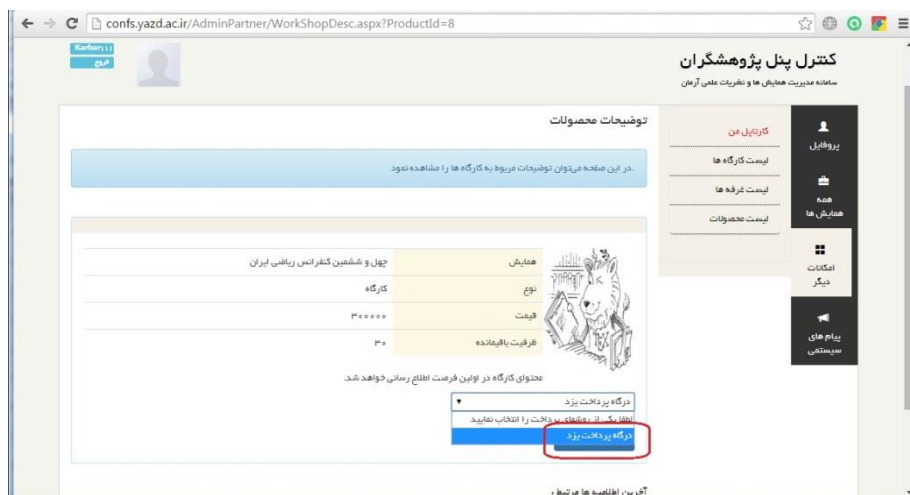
confs.yazd.ac.ir/AdminPartner/WorkShopDesc.aspx?ProductId=8

Karbar111
خروج

کنترل پنل پژوهشگران
سامانه مدیریت همایش ها و نشریات علمی آرمان

پروفایل
همه همایش ها
امکانات دیگر
پیام های سیستمی

کارتابل من
لیست کارگاه ها
لیست غرفه ها
لیست محصولات

توضیحات محصولات

.در این صفحه می‌توان توضیحات مربوط به کارگاه ها را مشاهده نمود

| | |
|---|---|
| همایش | چهل و ششمین کنفرانس ریاضی ایران |
| نوع | کارگاه |
| قیمت | ۳۰۰۰۰۰ |
| ظرفیت باقیمانده | ۳۰ |

محتوای کارگاه در اولین فرصت اطلاع رسانی خواهد شد.

درگاه پرداخت یزد
لطفا یکی از روشهای پرداخت را انتخاب نمایید
درگاه پرداخت یزد

آخرین اطلاعیه ها مرتبط